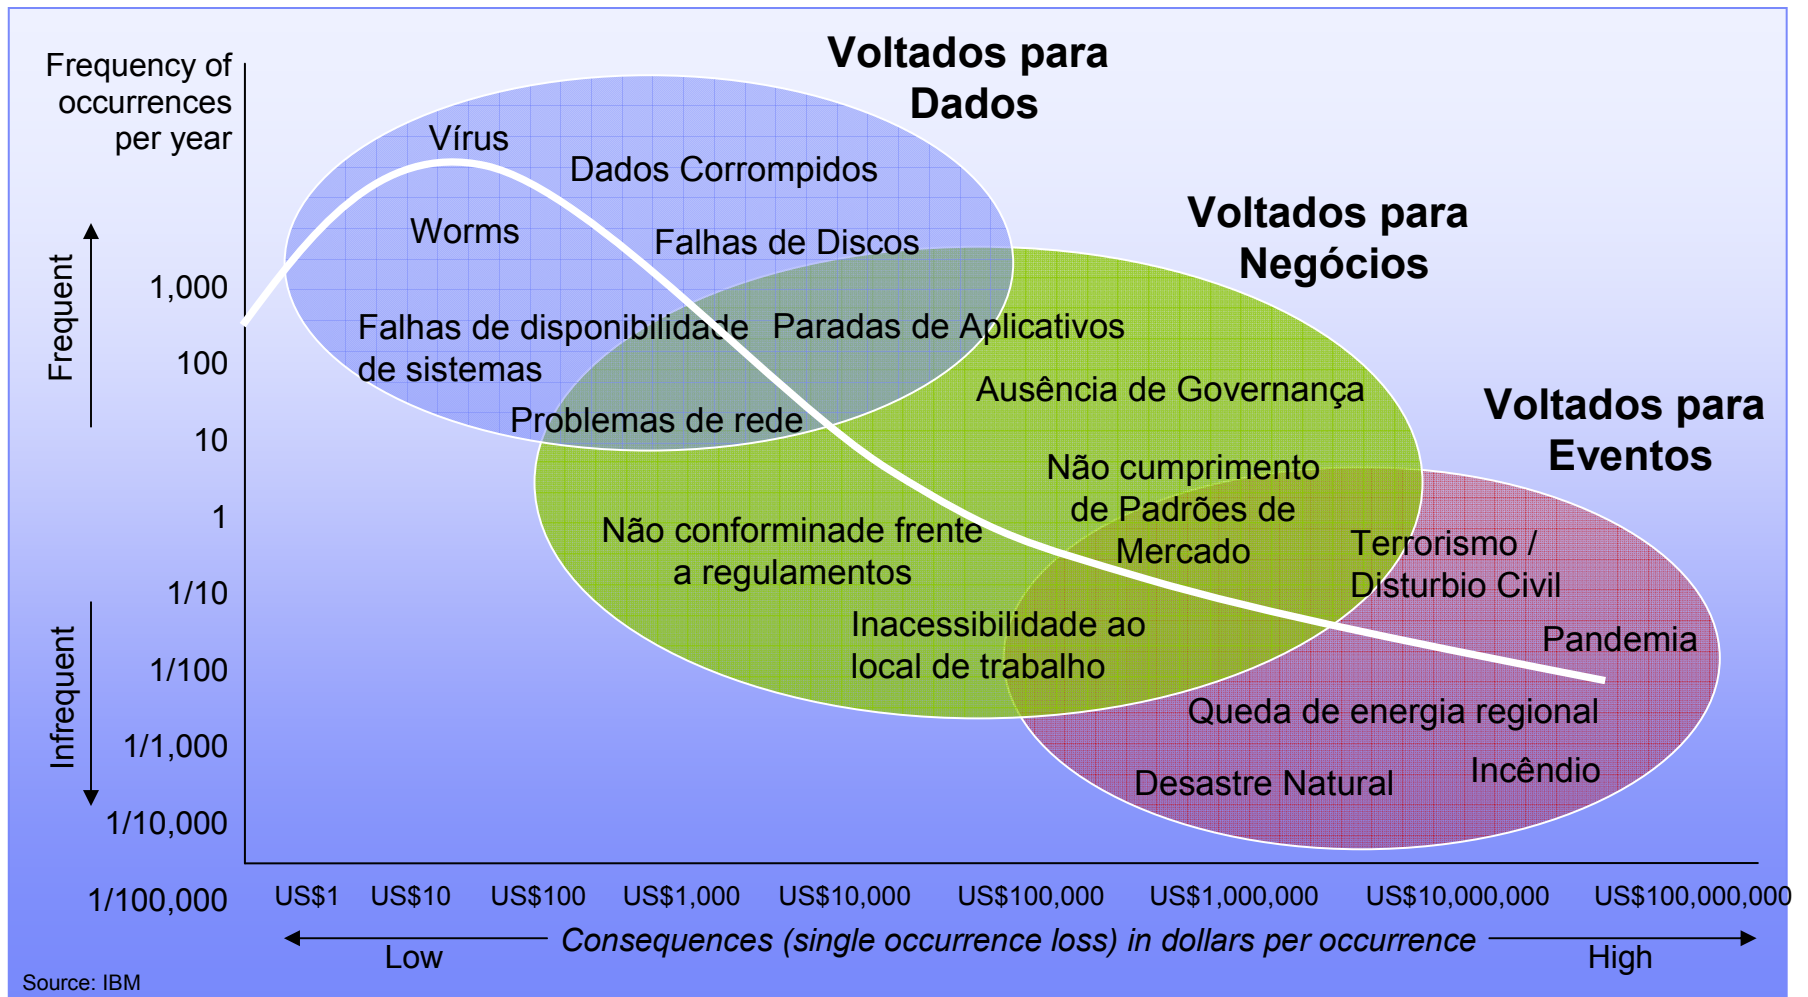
Frequency of occurrences per year

Voltados para Dados

Voltados para Negócios

Voltados para Eventos

Frequent

Infrequent

1,000
100
10
1
1/10
1/100
1/1,000
1/10,000
1/100,000

Vírus
Dados Corrompidos
Worms
Falhas de Discos
Falhas de disponibilidade de sistemas
Paradas de Aplicativos
Ausência de Governança
Problemas de rede
Não cumprimento de Padrões de Mercado
Não conforminade frente a regulamentos
Terrorismo / Disturbio Civil
Inacessibilidade ao local de trabalho
Pandemia
Queda de energia regional
Desastre Natural
Incêndio

US$1 US$10 US$100 US$1,000 US$10,000 US$100,000 US$1,000,000 US$10,000,000 US$100,000,000

Low
Consequences (single occurrence loss) in dollars per occurrence
High

Source: IBM